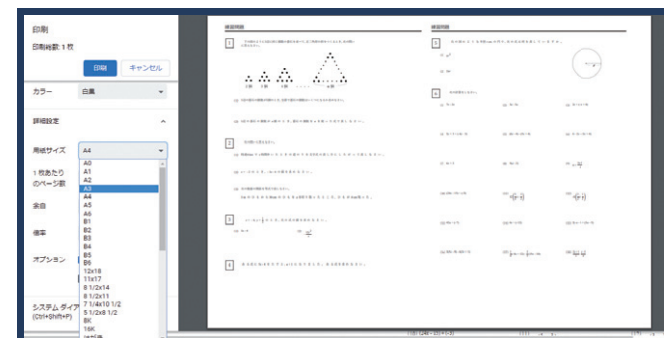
印刷
印刷総数: 1 枚

印刷
キャンセル

カラー
白黒

詳細設定

用紙サイズ
A4

1 枚あたりのページ数

余白

倍率

オプション

システム ダイア
(Ctrl+Shift+P)

A0
A1
A2
A3
A4
A5
A6
B1
B2
B3
B4
B5
B6
12x18
11x17
8 1/2x14
8 1/2x11
7 1/4x10 1/2
5 1/2x8 1/2
8K
16K

練習問題

1

2

3

4

練習問題

1

2